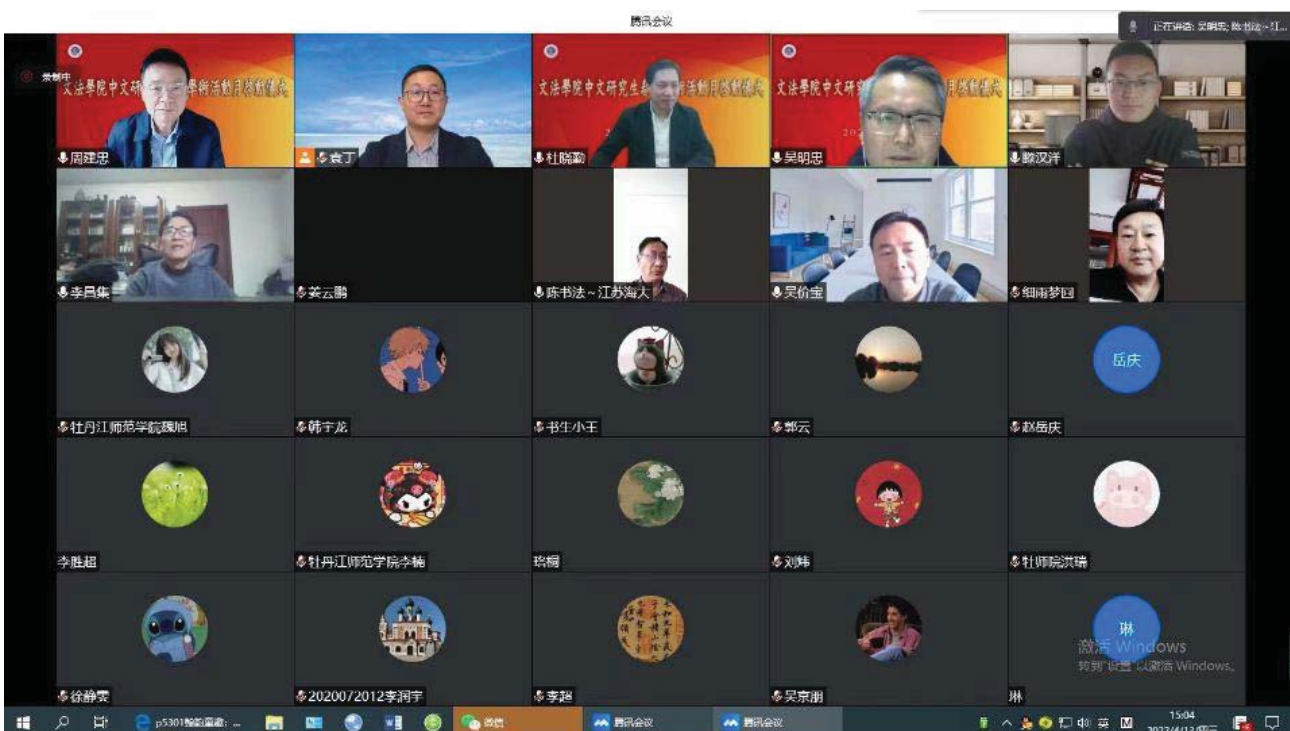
腾讯会议

正在讲话: 吴明忠; 陈书法~江...

录制中

文法學院中文研 學術活動月啓動儀式

周建忠

袁丁

文法學院中文研究生 術活動月啓動儀式

杜晓勤

文法學院中文研

吴明忠

滕汉洋

李昌集

姜云鹏

陈书法~江苏海大

吴价宝

细雨梦园

牡丹江师范学院魏旭

韩宇龙

书生小王

郭云

岳庆

赵岳庆

李胜超

牡丹江师范学院李楠

玲桐

刘帅

牡师院洪瑞

徐静雯

2020072012李润宇

李超

吴京朋

琳

琳

激活 Windows

转到"设置"以激活 Windows。

p5301触摸屏版: ...

微信

腾讯会议

腾讯会议

英

15:04